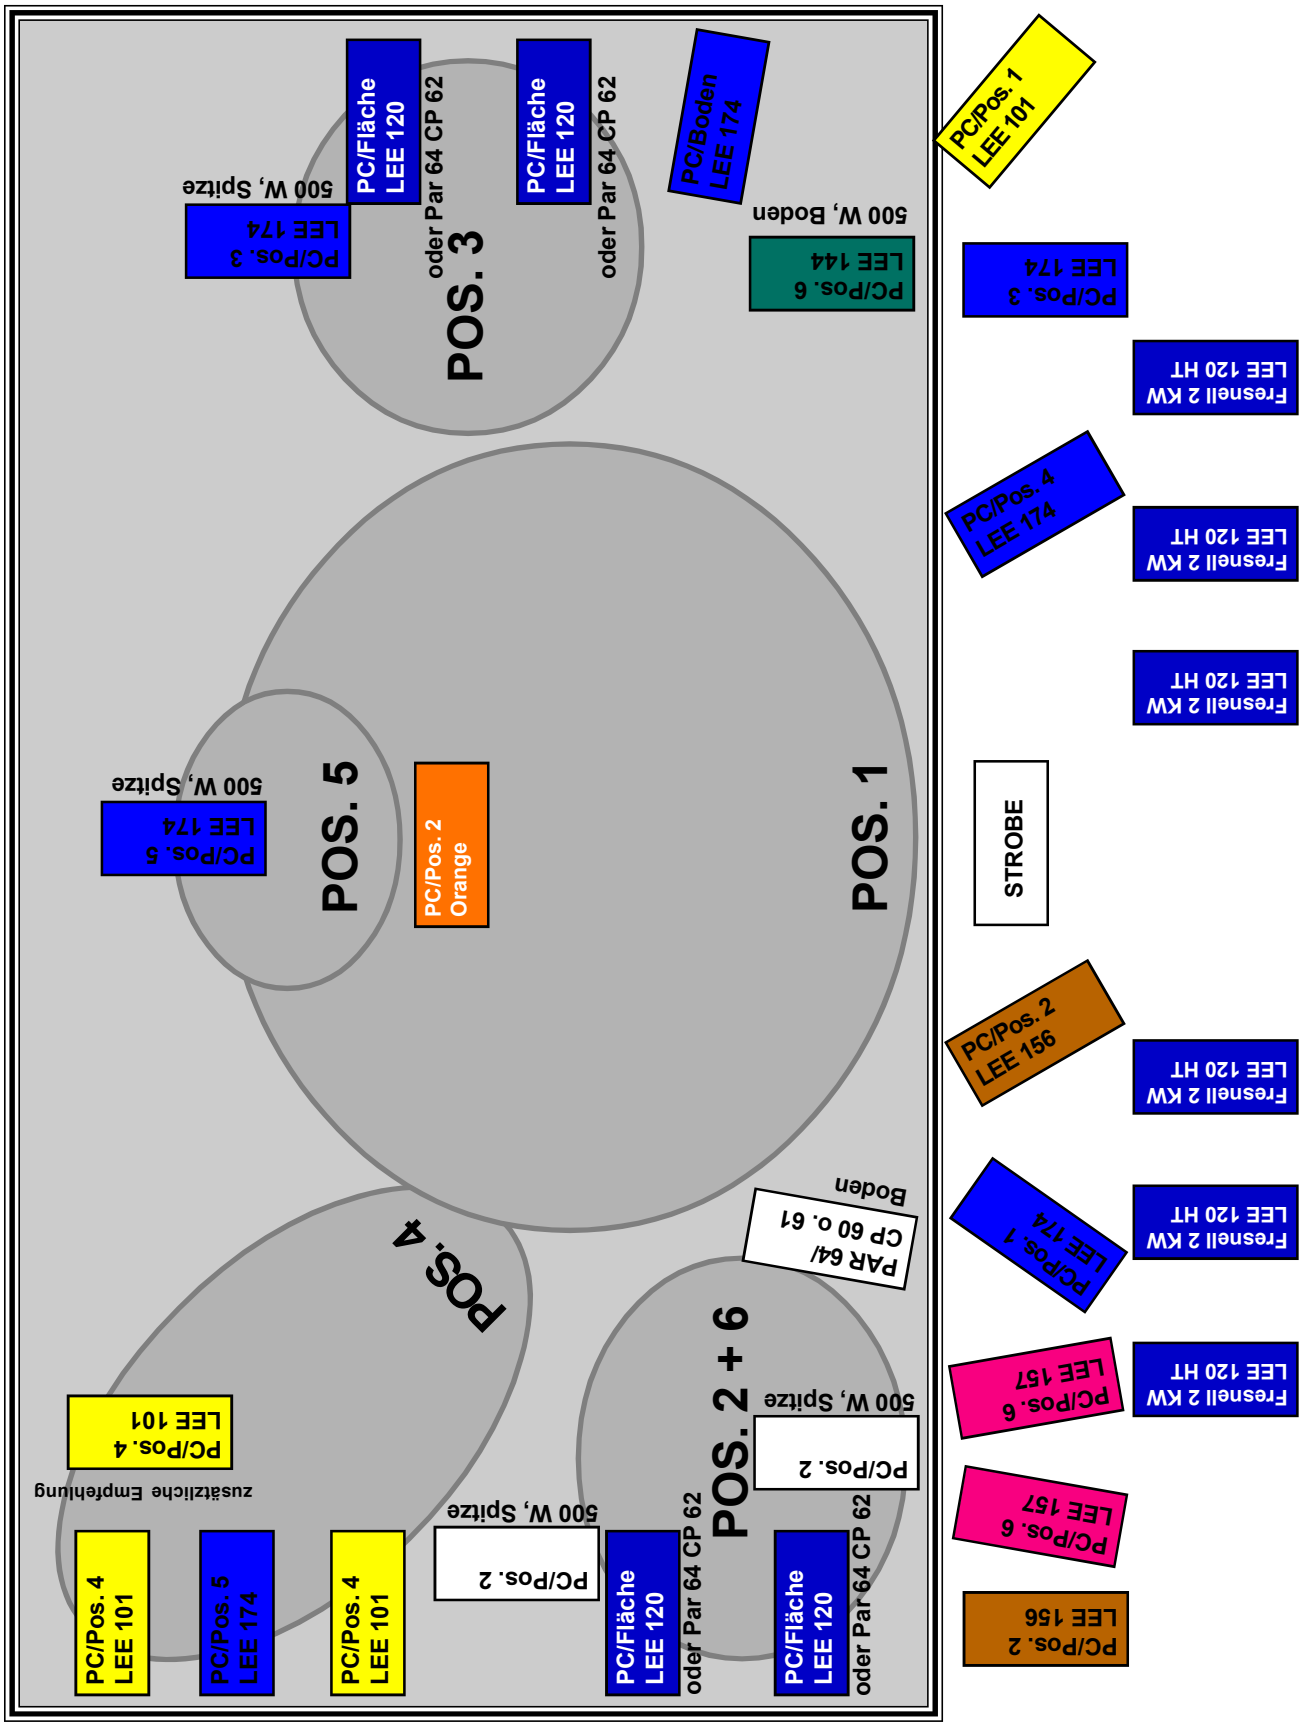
PC/Fläche
LEE 120
oder Par 64 CP 62

PC/Fläche
LEE 120
oder Par 64 CP 62

PC/Boden
LEE 174

PC/Pos. 1
LEE 101

500 W, Spitze
PC/Pos. 3
LEE 174

POS. 3

500 W, Boden
PC/Pos. 6
LEE 144

PC/Pos. 3
LEE 174

Fresnell 2 KW
LEE 120 HT

PC/Pos. 4
LEE 174

Fresnell 2 KW
LEE 120 HT

Fresnell 2 KW
LEE 120 HT

500 W, Spitze
PC/Pos. 5
LEE 174

POS. 5

PC/Pos. 2
Orange

POS. 1

STROBE

PC/Pos. 2
LEE 156

Fresnell 2 KW
LEE 120 HT

Boden
PAR 64/
CP 60 o. 61

PC/Pos. 1
LEE 174

Fresnell 2 KW
LEE 120 HT

POS. 4

POS. 2 + 6

500 W, Spitze
PC/Pos. 2

PC/Pos. 6
LEE 157

Fresnell 2 KW
LEE 120 HT

PC/Pos. 4
LEE 101
zusätzliche Empfehlung

500 W, Spitze
PC/Pos. 2

PC/Pos. 6
LEE 157

PC/Pos. 4
LEE 101

PC/Pos. 5
LEE 174

PC/Pos. 4
LEE 101

PC/Fläche
LEE 120
oder Par 64 CP 62

PC/Fläche
LEE 120
oder Par 64 CP 62

PC/Pos. 2
LEE 156